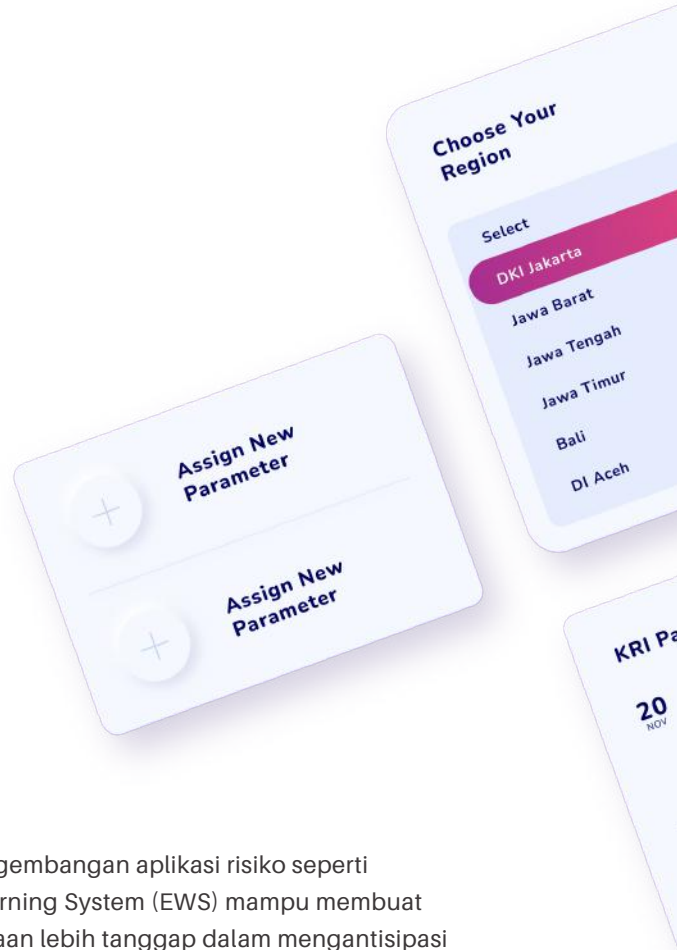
Choose Your Region

Select

DKI Jakarta

Jawa Barat

Jawa Tengah

Jawa Timur

Bali

DI Aceh

Assign New Parameter

Assign New Parameter

KRI Pa

20
NOV

gembangan aplikasi risiko seperti rning System (EWS) mampu membuat aan lebih tanggap dalam mengantisipasi